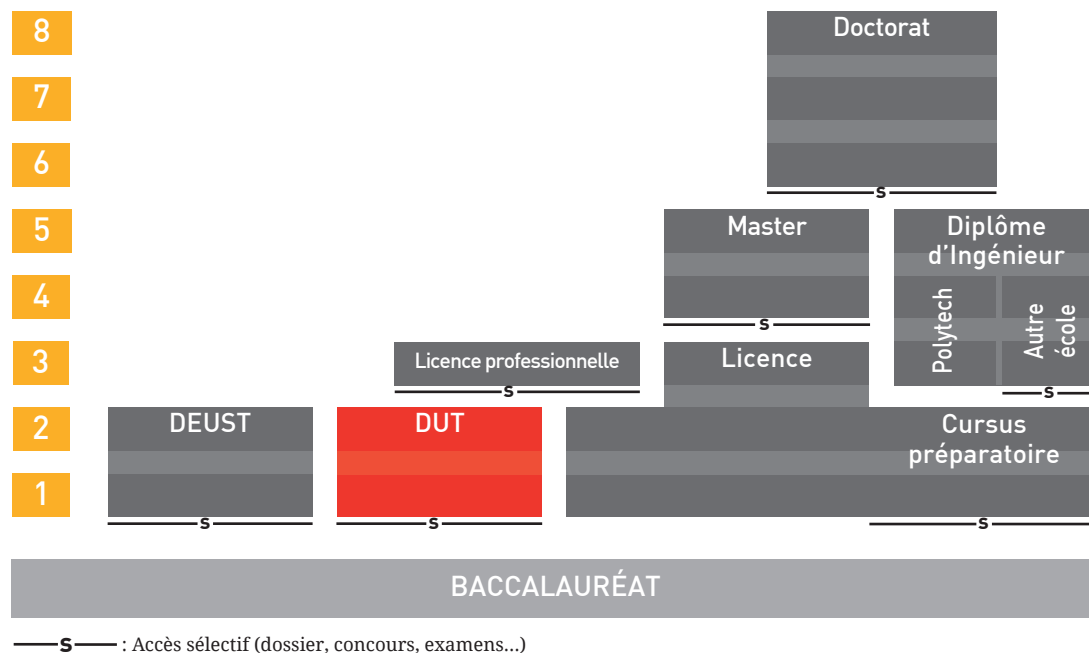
8
7
6
5
4
3
2
1

Doctorat

S

Master

Diplôme d'Ingénieur

Polytech

Autre école

S

Licence professionnelle

S

Licence

S

DEUST

DUT

Cursus préparatoire

S

S

S

BACCALAURÉAT

S : Accès sélectif (dossier, concours, examens...)